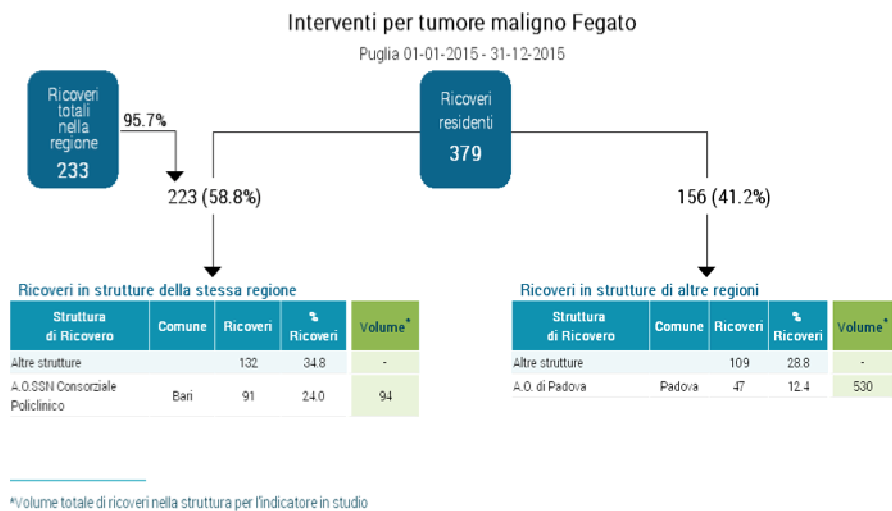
Interventi per tumore maligno Fegato

Puglia 01-01-2015 - 31-12-2015

Ricoveri totali nella regione
233

95.7%

Ricoveri residenti
379

223 (58.8%)

156 (41.2%)

Ricoveri in strutture della stessa regione

| Struttura di Ricovero | Comune | Ricoveri | % Ricoveri | Volume* |
|---|---|---|---|---|
| Altre strutture | | 132 | 34.8 | - |
| A.O.SSN Consorziale Policlinico | Bari | 91 | 24.0 | 94 |

Ricoveri in strutture di altre regioni

| Struttura di Ricovero | Comune | Ricoveri | % Ricoveri | Volume* |
|---|---|---|---|---|
| Altre strutture | | 109 | 28.8 | - |
| A.O. di Padova | Padova | 47 | 12.4 | 530 |

*Volume totale di ricoveri nella struttura per l'indicatore in studio